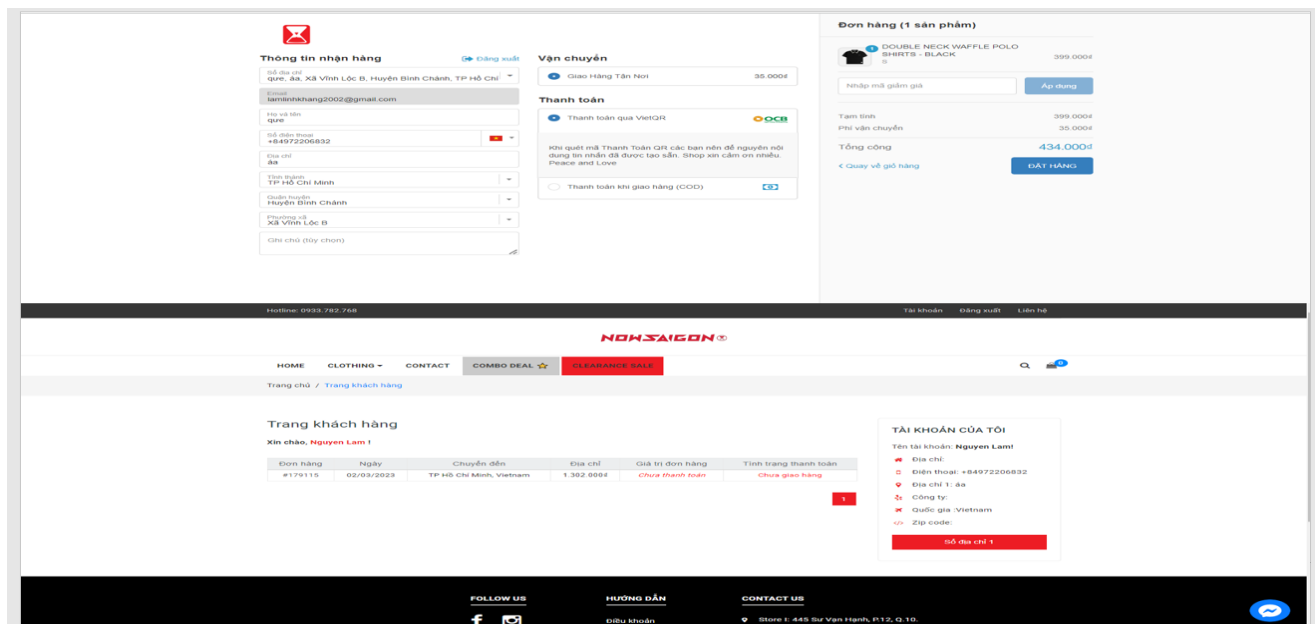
Thông tin nhận hàng
Đăng xuất

Sổ địa chỉ
que, áa, Xã Vĩnh Lộc B, Huyện Bình Chánh, TP Hồ Chí

Email
lamlinhkhang2002@gmail.com

Họ và tên
que

Số điện thoại
+84972206832

Địa chỉ
áa

Tỉnh thành
TP Hồ Chí Minh

Quận huyện
Huyện Bình Chánh

Phường xã
Xã Vĩnh Lộc B

Ghi chú (tùy chọn)

Vận chuyển

Giao Hàng Tận Nơi 35.000₫

Thanh toán

Thanh toán qua VietQR OCB

Khi quét mã Thanh Toán QR các bạn nên để nguyên nội dung tin nhắn đã được tạo sẵn. Shop xin cảm ơn nhiều. Peace and Love

Thanh toán khi giao hàng (COD)

Đơn hàng (1 sản phẩm)

1 DOUBLE NECK WAFFLE POLO SHIRTS - BLACK 399.000₫
S

Nhập mã giảm giá
Áp dụng

Tạm tính 399.000₫
Phí vận chuyển 35.000₫

Tổng cộng 434.000₫

< Quay về giỏ hàng
ĐẶT HÀNG

Hotline: 0933.782.768
Tài khoản Đăng xuất Liên hệ

NOWSAIGON

HOME CLOTHING CONTACT COMBO DEAL CLEARANCE SALE
0

Trang chủ / Trang khách hàng

Trang khách hàng

Xin chào, Nguyen Lam !

| Đơn hàng | Ngày | Chuyển đến | Địa chỉ | Giá trị đơn hàng | Tình trạng thanh toán |
|---|---|---|---|---|---|
| #179115 | 02/03/2023 | TP Hồ Chí Minh, Vietnam | 1.302.000₫ | Chưa thanh toán | Chưa giao hàng |

1

TÀI KHOẢN CỦA TÔI

Tên tài khoản: Nguyen Lam!
Địa chỉ:
Điện thoại: +84972206832
Địa chỉ 1: áa
Công ty:
Quốc gia :Vietnam
Zip code:

Sổ địa chỉ 1

FOLLOW US
HƯỚNG DẪN
Điều khoản
CONTACT US
Store I: 445 Sư Vạn Hạnh, P.12, Q.10.